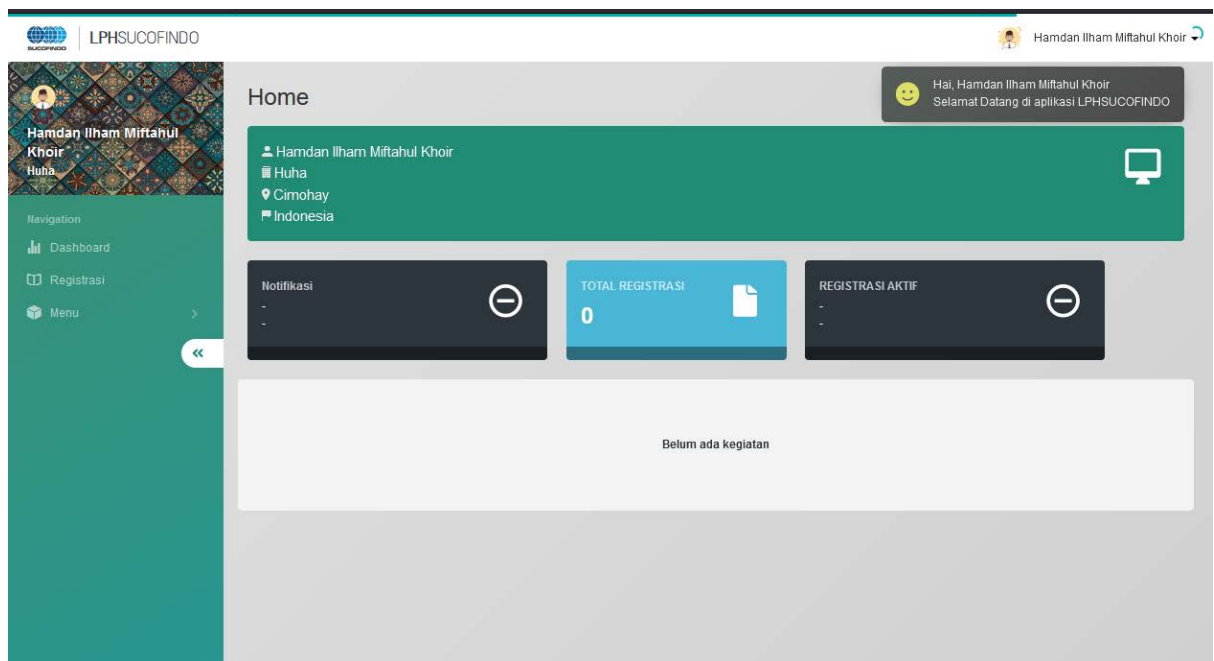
SUCOFINDO LPHSUCOFINDO

Hamdan Ilham Miftahul Khoir

Hamdan Ilham Miftahul Khoir
Huha

Navigation
Dashboard
Registrasi
Menu

Home

Hai, Hamdan Ilham Miftahul Khoir
Selamat Datang di aplikasi LPHSUCOFINDO

Hamdan Ilham Miftahul Khoir
Huha
Cimohay
Indonesia

Notifikasi
-
-

TOTAL REGISTRASI
0

REGISTRASI AKTIF
-
-

Belum ada kegiatan